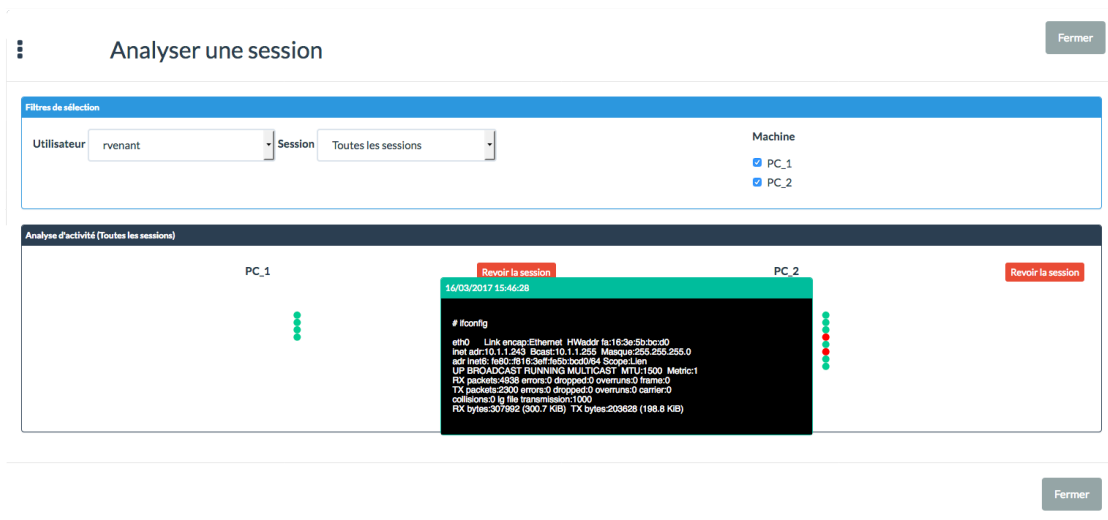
Analyser une session

Fermer

Filtres de sélection

Utilisateur rvenant

Session Toutes les sessions

Machine

PC_1

PC_2

Analyse d'activité (Toutes les sessions)

PC_1

Revoir la session

PC_2

Revoir la session

16/03/2017 15:46:28

# ifconfig

eth0 Link encap:Ethernet HWaddr fa:16:3e:5b:bc:d0
inet adr:10.1.1.243 Bcast:10.1.1.255 Masque:255.255.255.0
adr inet6: fe80::f816:3eff:fe5b:bcd0/64 Scope:Lien
UP BROADCAST RUNNING MULTICAST MTU:1500 Metric:1
RX packets:4938 errors:0 dropped:0 overruns:0 frame:0
TX packets:2300 errors:0 dropped:0 overruns:0 carrier:0
collisions:0 lg file transmission:1000
RX bytes:307992 (300.7 KiB) TX bytes:203628 (198.8 KiB)

Fermer